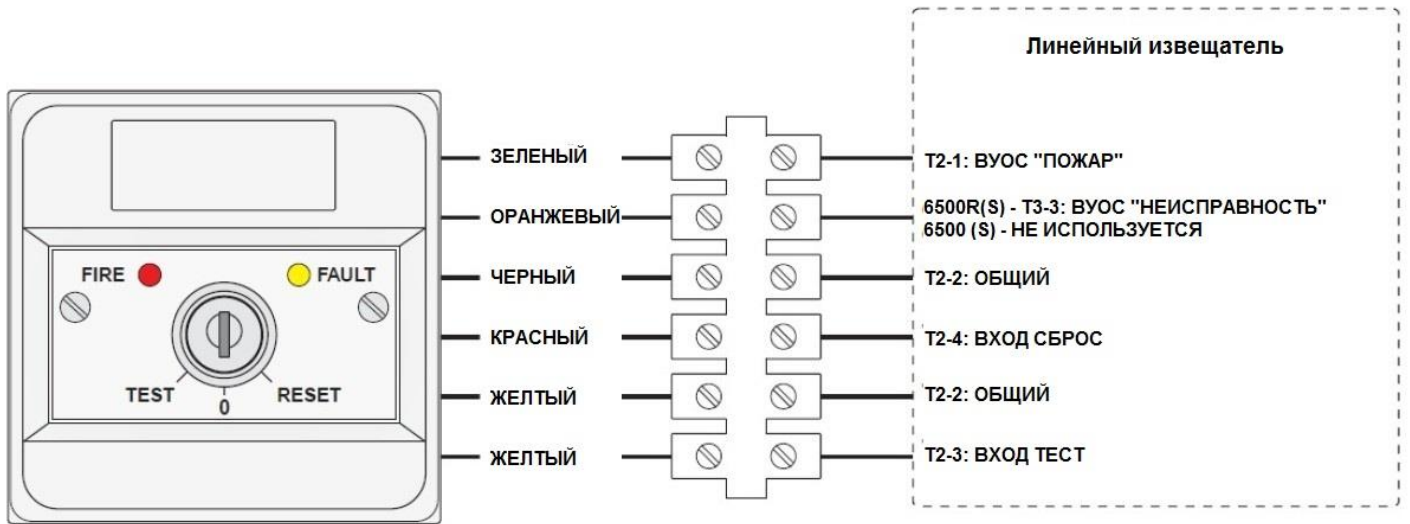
Линейный извещатель

FIRE

FAULT

TEST

0

RESET

ЗЕЛЕНЫЙ

ОРАНЖЕВЫЙ

ЧЕРНЫЙ

КРАСНЫЙ

ЖЕЛТЫЙ

ЖЕЛТЫЙ

T2-1: ВУОС "ПОЖАР"

6500R(S) - T3-3: ВУОС "НЕИСПРАВНОСТЬ"
6500 (S) - НЕ ИСПОЛЬЗУЕТСЯ

T2-2: ОБЩИЙ

T2-4: ВХОД СБРОС

T2-2: ОБЩИЙ

T2-3: ВХОД ТЕСТ